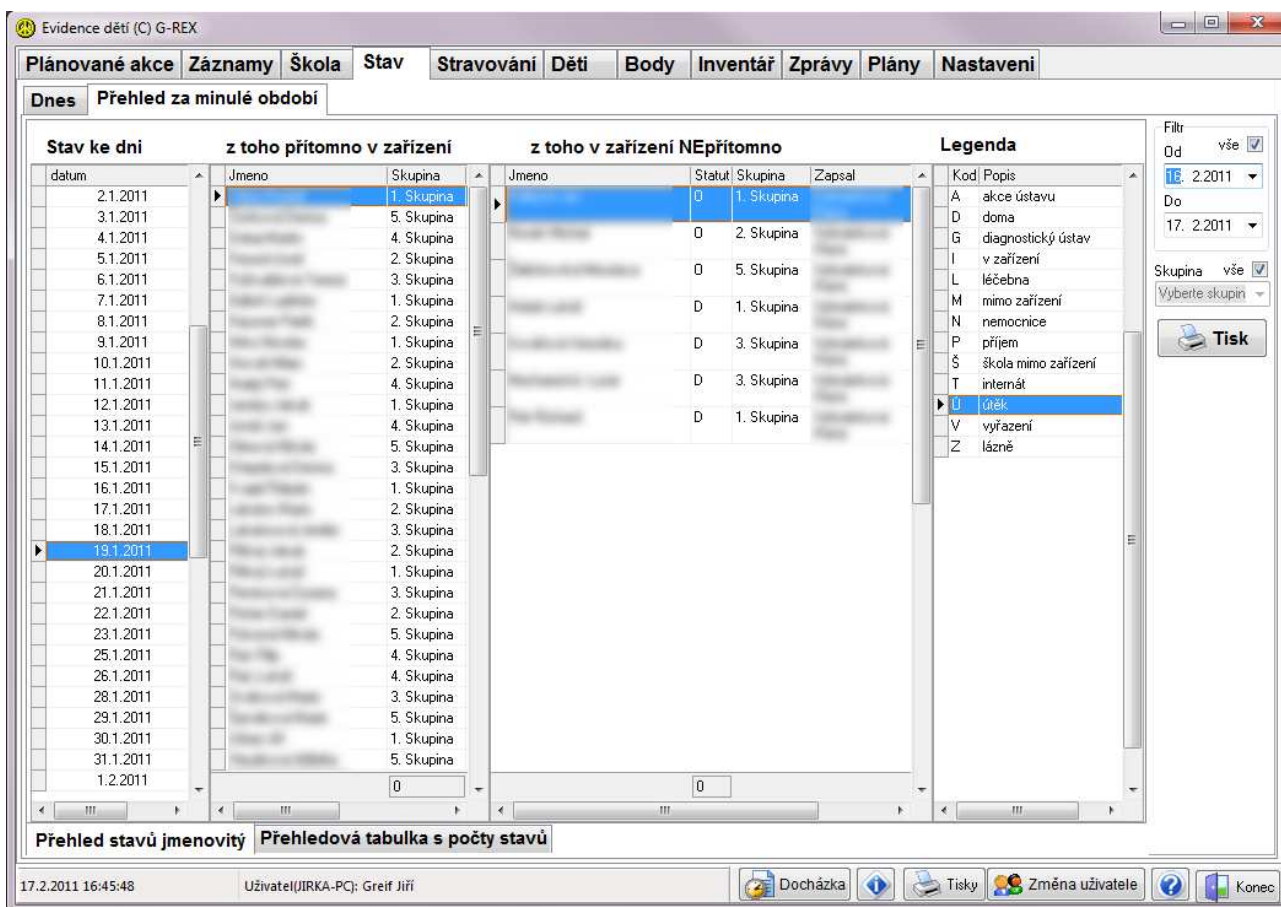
Evidence dětí (C) G-REX

Plánované akce | Záznamy | Škola | Stav | Stravování | Děti | Body | Inventář | Zprávy | Plány | Nastaveni

Dnes | Přehled za minulé období

Stav ke dni

| datum |
|---|
| 2.1.2011 |
| 3.1.2011 |
| 4.1.2011 |
| 5.1.2011 |
| 6.1.2011 |
| 7.1.2011 |
| 8.1.2011 |
| 9.1.2011 |
| 10.1.2011 |
| 11.1.2011 |
| 12.1.2011 |
| 13.1.2011 |
| 14.1.2011 |
| 15.1.2011 |
| 16.1.2011 |
| 17.1.2011 |
| 18.1.2011 |
| 19.1.2011 |
| 20.1.2011 |
| 21.1.2011 |
| 22.1.2011 |
| 23.1.2011 |
| 25.1.2011 |
| 26.1.2011 |
| 28.1.2011 |
| 29.1.2011 |
| 30.1.2011 |
| 31.1.2011 |
| 1.2.2011 |

z toho přítomno v zařízení

| Jmeno | Skupina |
|---|---|
| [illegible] | 1. Skupina |
| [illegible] | 5. Skupina |
| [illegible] | 4. Skupina |
| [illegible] | 2. Skupina |
| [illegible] | 3. Skupina |
| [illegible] | 1. Skupina |
| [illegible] | 2. Skupina |
| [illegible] | 1. Skupina |
| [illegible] | 2. Skupina |
| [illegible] | 4. Skupina |
| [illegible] | 1. Skupina |
| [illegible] | 4. Skupina |
| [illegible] | 5. Skupina |
| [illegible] | 3. Skupina |
| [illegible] | 1. Skupina |
| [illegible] | 2. Skupina |
| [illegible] | 3. Skupina |
| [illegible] | 2. Skupina |
| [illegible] | 1. Skupina |
| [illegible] | 3. Skupina |
| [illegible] | 2. Skupina |
| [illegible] | 5. Skupina |
| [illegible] | 4. Skupina |
| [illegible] | 4. Skupina |
| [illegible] | 3. Skupina |
| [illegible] | 5. Skupina |
| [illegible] | 1. Skupina |
| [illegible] | 5. Skupina |

0

z toho v zařízení NEpřítomno

| Jmeno | Statut | Skupina | Zapsal |
|---|---|---|---|
| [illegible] | O | 1. Skupina | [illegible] |
| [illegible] | O | 2. Skupina | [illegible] |
| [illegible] | O | 5. Skupina | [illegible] |
| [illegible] | D | 1. Skupina | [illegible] |
| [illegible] | D | 3. Skupina | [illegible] |
| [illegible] | D | 3. Skupina | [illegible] |
| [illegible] | D | 1. Skupina | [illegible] |

0

Legenda

| Kod | Popis |
|---|---|
| A | akce ústavu |
| D | doma |
| G | diagnostický ústav |
| I | v zařízení |
| L | léčebna |
| M | mimo zařízení |
| N | nemocnice |
| P | příjem |
| Š | škola mimo zařízení |
| T | internát |
| Ú | útěk |
| V | vyřazení |
| Z | lázně |

Filtr
Od vše
16. 2.2011
Do
17. 2.2011
Skupina vše
Vyberte skupin
Tisk

Přehled stavů jmenovitý | Přehledová tabulka s počty stavů

17.2.2011 16:45:48 Uživatel(JIRKA-PC): Greif Jiří Docházka Tisky Změna uživatele Konec